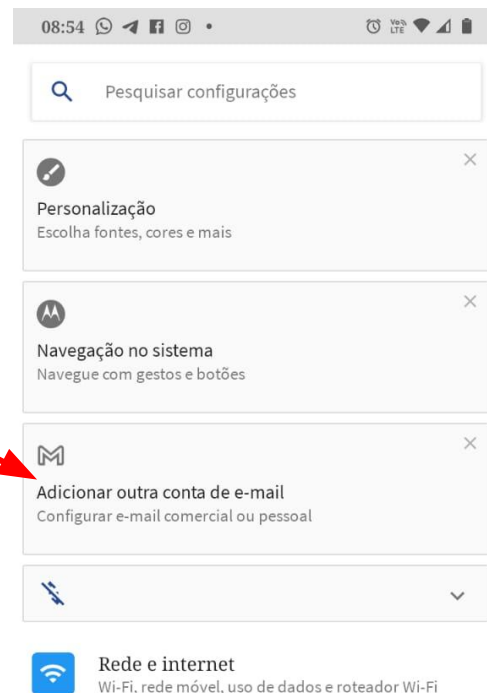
08:54

Pesquisar configurações

Personalização
Escolha fontes, cores e mais

Navegação no sistema
Navegue com gestos e botões

Adicionar outra conta de e-mail
Configurar e-mail comercial ou pessoal

Rede e internet
Wi-Fi, rede móvel, uso de dados e roteador Wi-Fi